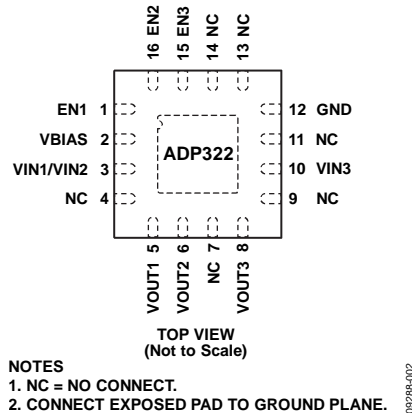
16 EN2
15 EN3
14 NC
13 NC

EN1 1
VBIAS 2
VIN1/VIN2 3
NC 4

ADP322

12 GND
11 NC
10 VIN3
9 NC

VOUT1 5
VOUT2 6
NC 7
VOUT3 8

TOP VIEW
(Not to Scale)

NOTES
1. NC = NO CONNECT.
2. CONNECT EXPOSED PAD TO GROUND PLANE.

09288-002